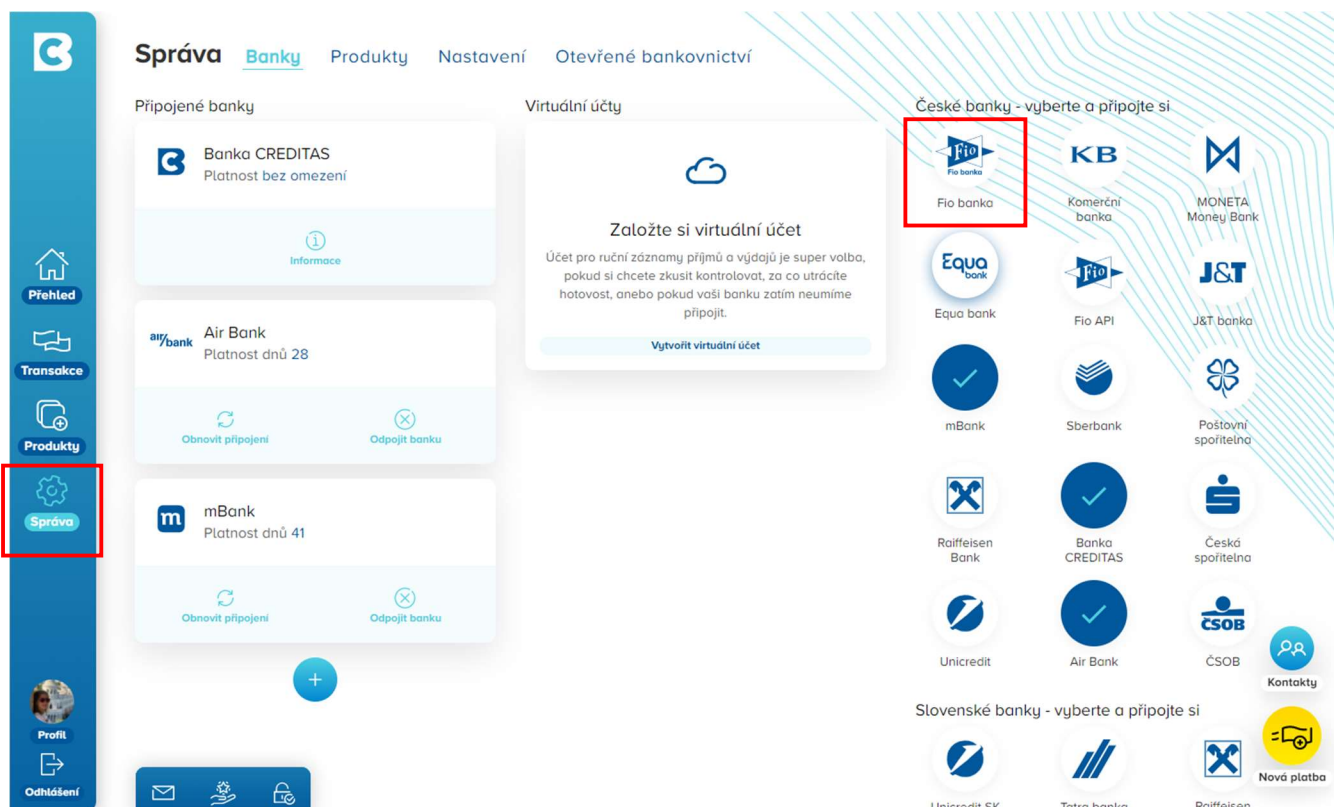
Přehled
Transakce
Produkty
Správa
Profil
Odhlášení

Správa Banky Produkty Nastavení Otevřené bankovnictví

Připojené banky

Banka CREDITAS
Platnost bez omezení
Informace

air/bank Air Bank
Platnost dnů 28
Obnovit připojení Odpojit banku

mBank
Platnost dnů 41
Obnovit připojení Odpojit banku

Virtuální účty

Založte si virtuální účet
Účet pro ruční záznamy příjmů a výdajů je super volba, pokud si chcete zkusit kontrolovat, za co utrácíte hotovost, anebo pokud vaši banku zatím neumíme připojit.
Vytvořit virtuální účet

České banky - vyberte a připojte si
Fio banka
Fio banka
KB
Komerční banka
MONETA Money Bank
Equa bank
Equa bank
Fio
Fio API
J&T
J&T banka
mBank
Sberbank
Poštovní spořitelna
Raiffeisen Bank
Banka CREDITAS
Česká spořitelna
Unicredit
Air Bank
ČSOB
ČSOB

Slovenské banky - vyberte a připojte si
Unicredit SK
Tatra banka
Raiffeisen

Kontakty
Nová platba